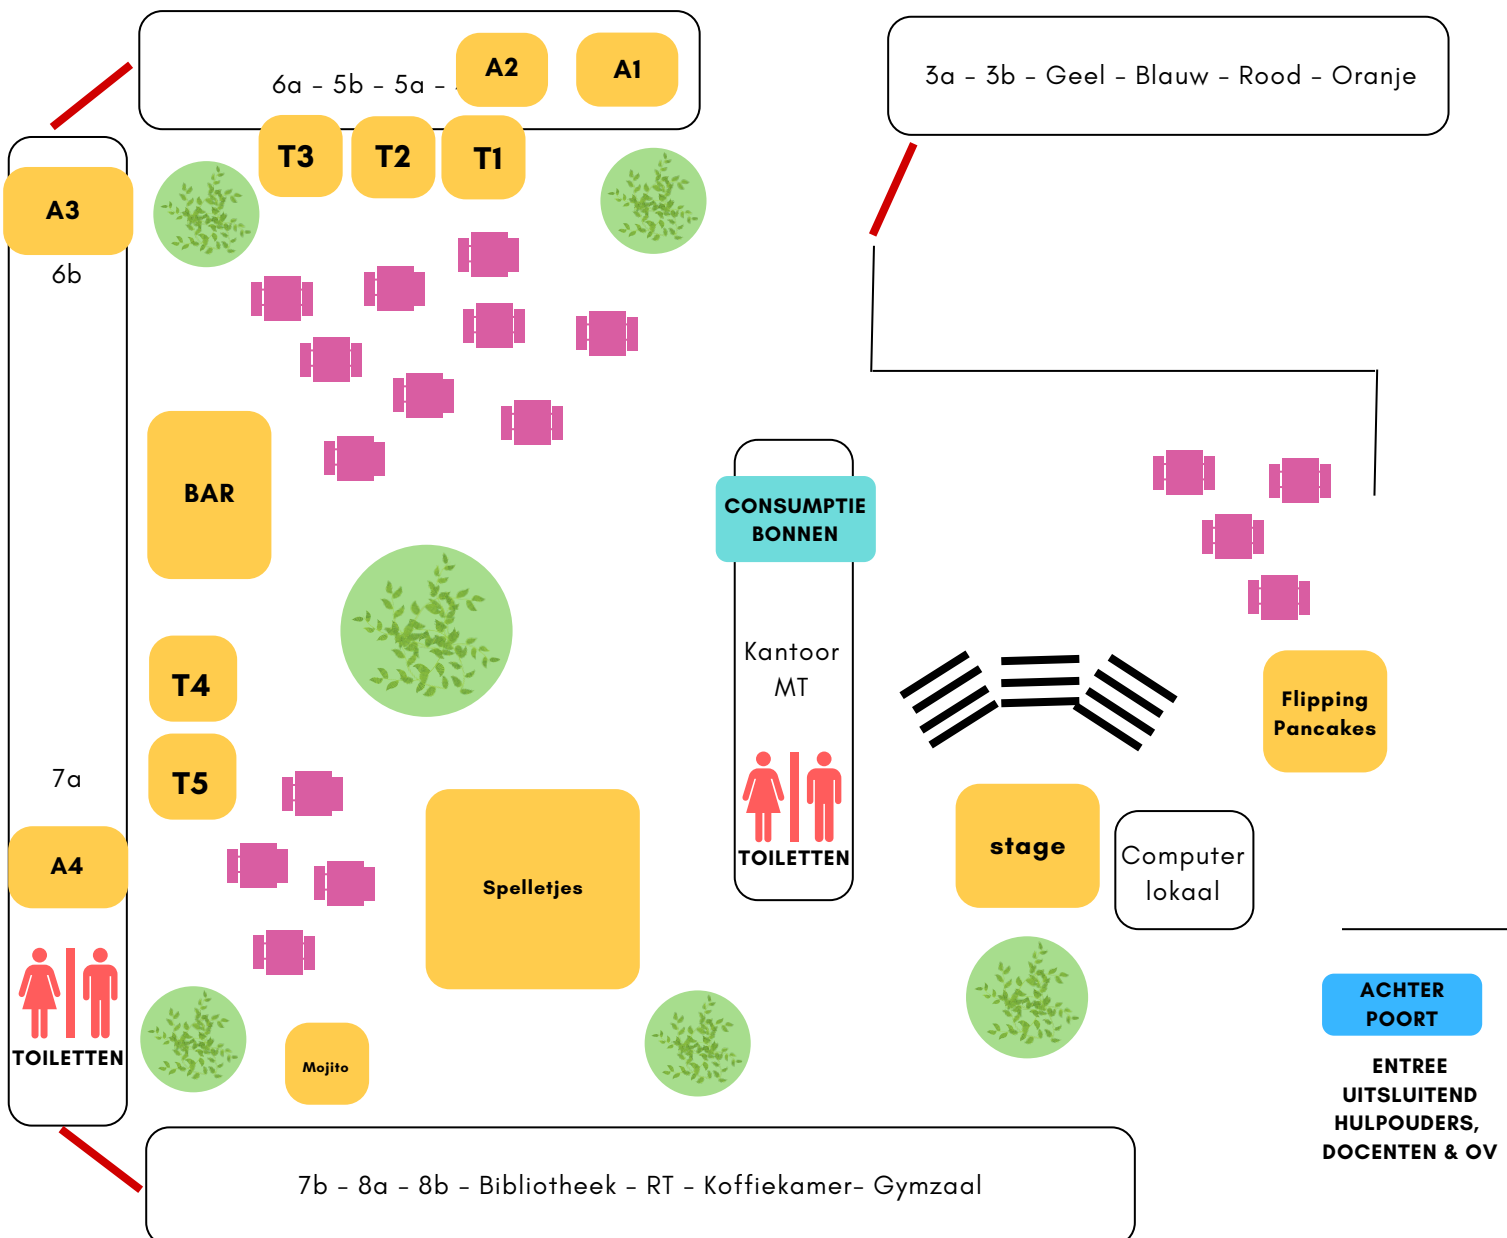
6a – 5b – 5a – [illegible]

A2

A1

3a – 3b – Geel – Blauw – Rood – Oranje

T3

T2

T1

A3

6b

BAR

CONSUMPTIE BONNEN

Kantoor MT

TOILETTEN

T4

T5

7a

A4

TOILETTEN

Spelletjes

Mojito

stage

Computer lokaal

Flipping Pancakes

ACHTER POORT

ENTREE UITSLUITEND HULPOUDERS, DOCENTEN & OV

7b – 8a – 8b – Bibliotheek – RT – Koffiekamer- Gymzaal